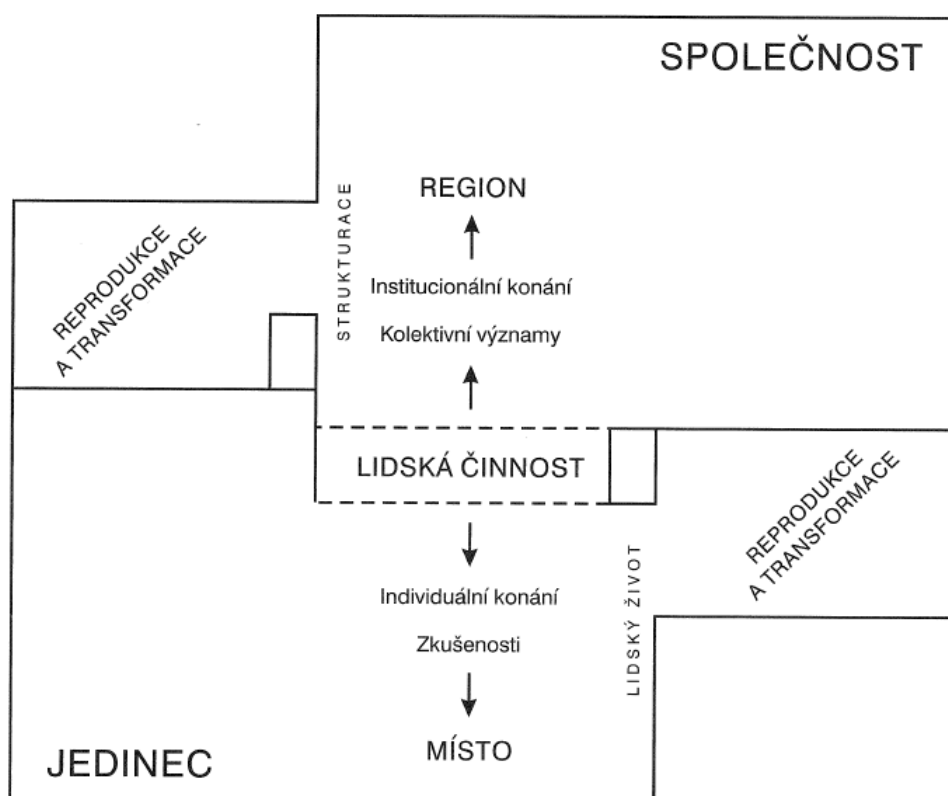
SPOLEČNOST

REPRODUKCE A TRANSFORMACE

STRUKTURACE

REGION

Institucionální konání

Kolektivní významy

LIDSKÁ ČINNOST

REPRODUKCE A TRANSFORMACE

LIDSKÝ ŽIVOT

Individuální konání

Zkušenosti

MÍSTO

JEDINEC